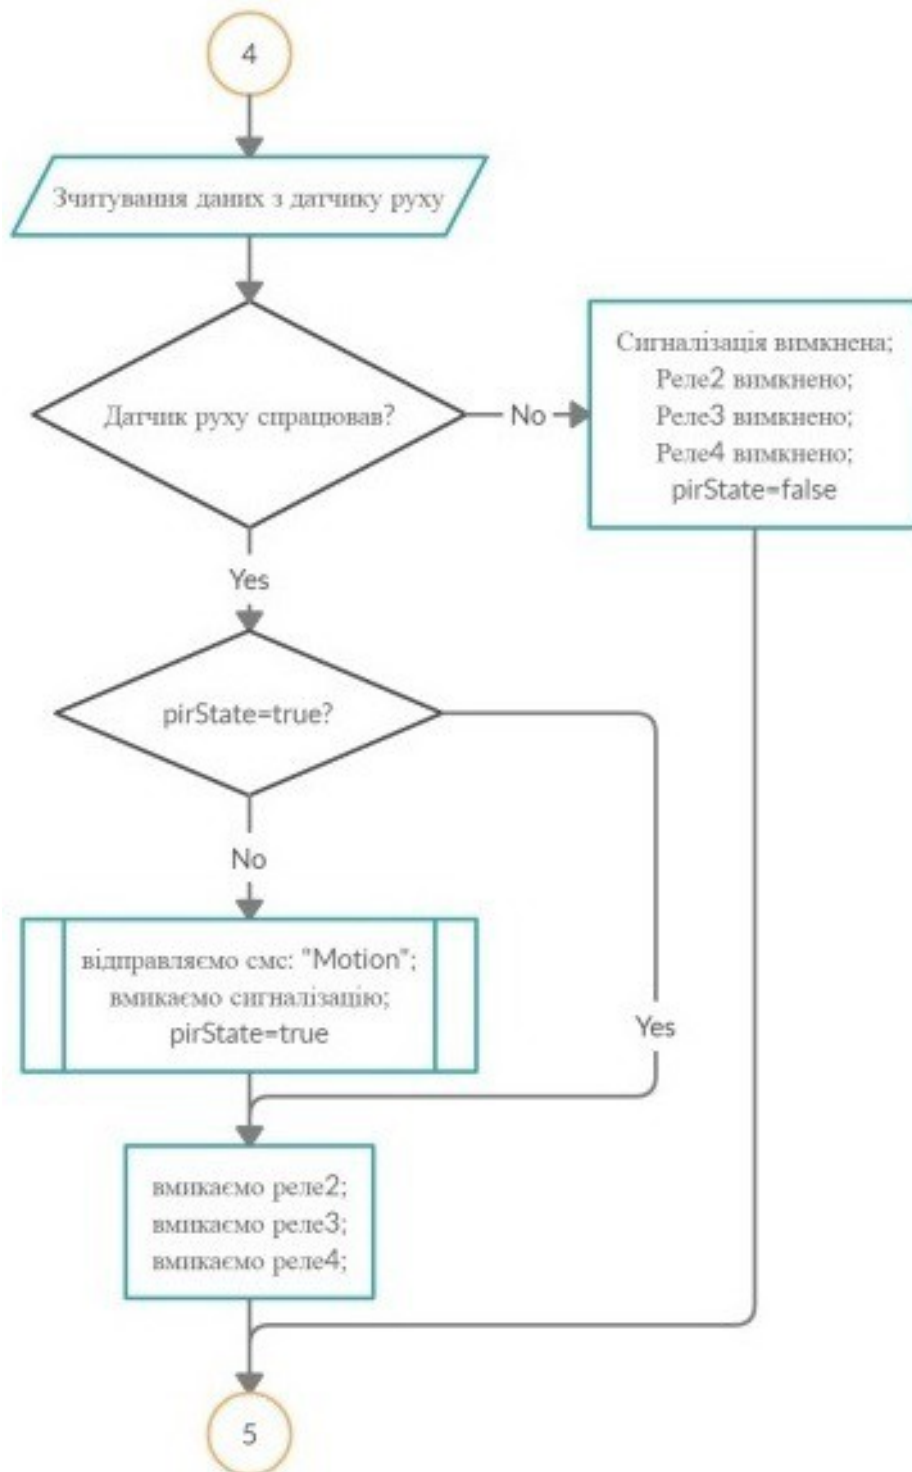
4

Зчитування даних з датчику руху

Датчик руху спрацював?

No

Сигналізація вимкнена;
Реле2 вимкнено;
Реле3 вимкнено;
Реле4 вимкнено;
pirState=false

Yes

pirState=true?

No

відправляємо смс: "Motion";
вмикаємо сигналізацію;
pirState=true

Yes

вмикаємо реле2;
вмикаємо реле3;
вмикаємо реле4;

5